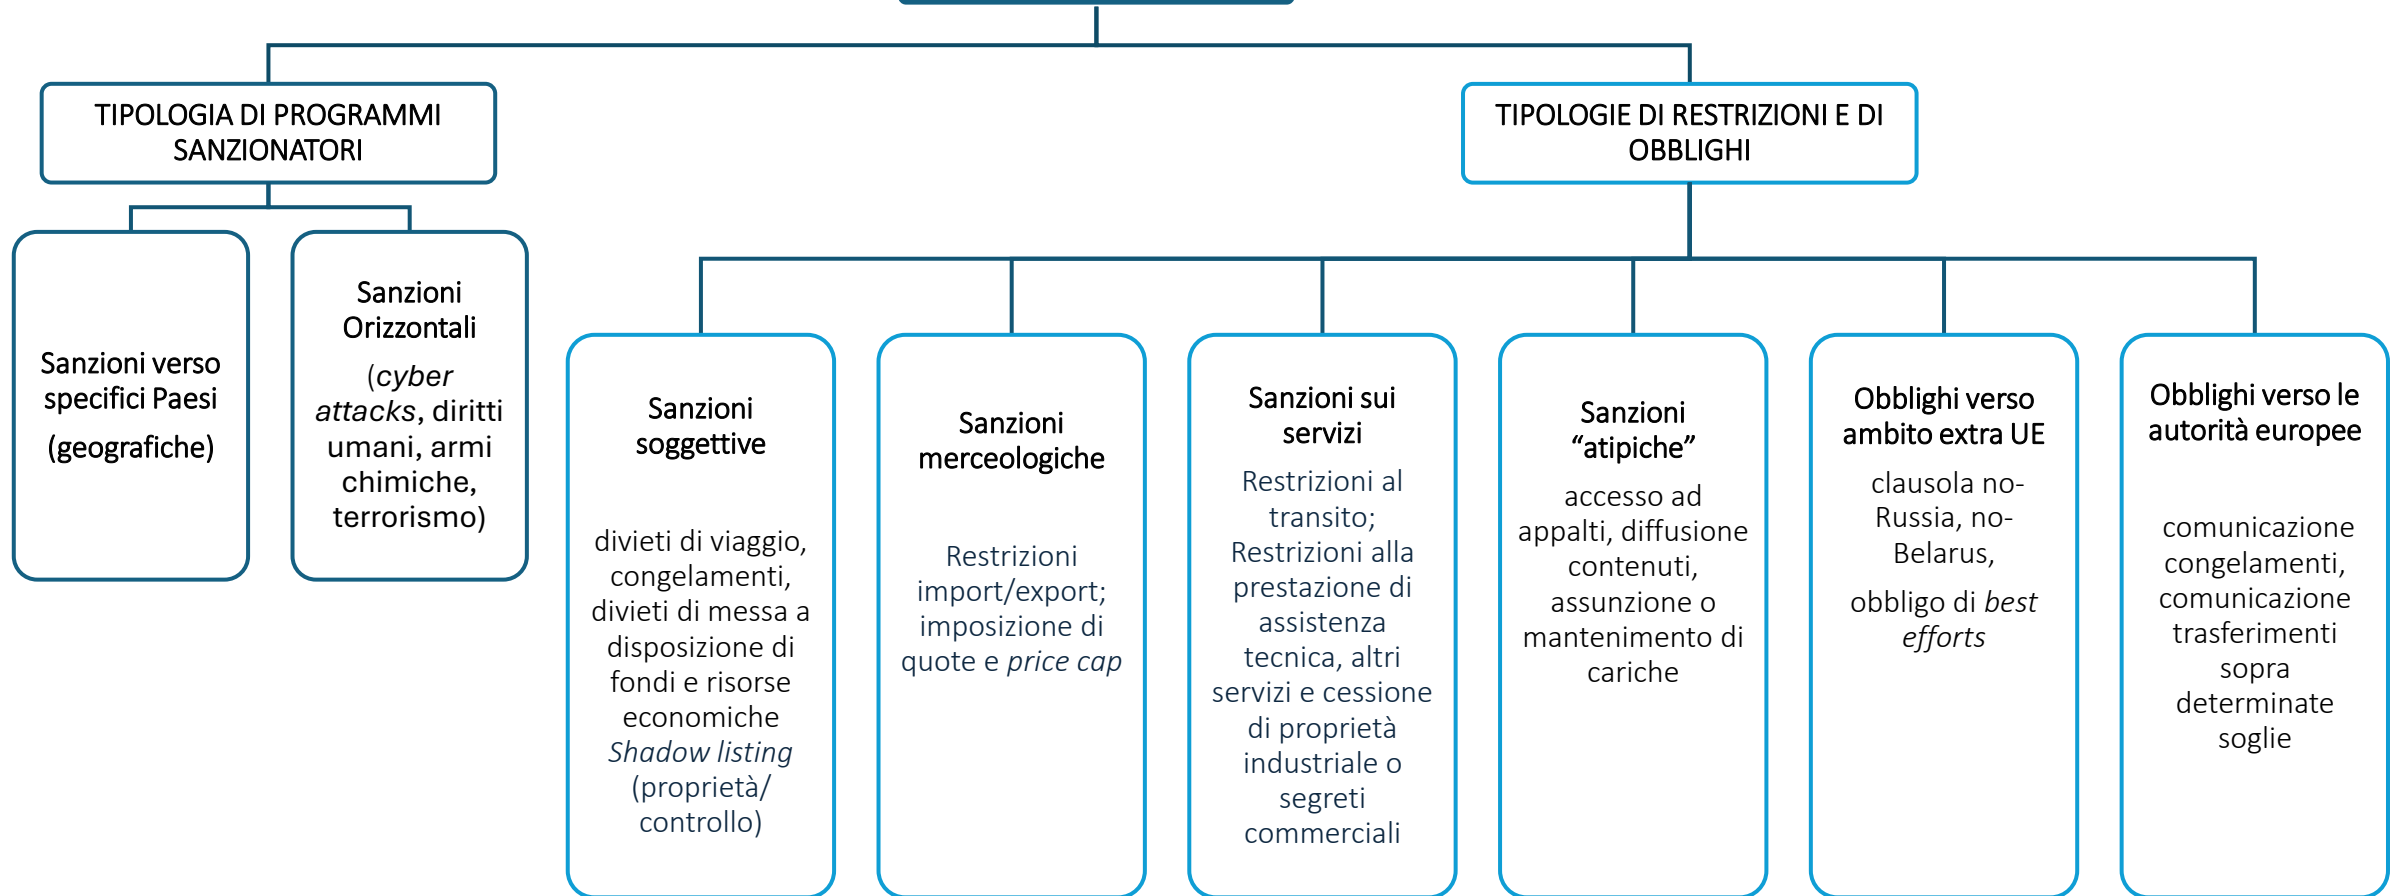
TIPOLOGIA DI PROGRAMMI SANZIONATORI

Sanzioni verso specifici Paesi (geografiche)

Sanzioni Orizzontali (*cyber attacks*, diritti umani, armi chimiche, terrorismo)

TIPOLOGIE DI RESTRIZIONI E DI OBBLIGHI

Sanzioni soggettive

divieti di viaggio, congelamenti, divieti di messa a disposizione di fondi e risorse economiche *Shadow listing* (proprietà/ controllo)

Sanzioni merceologiche

Restrizioni import/export; imposizione di quote e *price cap*

Sanzioni sui servizi

Restrizioni al transito; Restrizioni alla prestazione di assistenza tecnica, altri servizi e cessione di proprietà industriale o segreti commerciali

Sanzioni "atipiche"

accesso ad appalti, diffusione contenuti, assunzione o mantenimento di cariche

Obblighi verso ambito extra UE

clausola no-Russia, no-Belarus,

obbligo di *best efforts*

Obblighi verso le autorità europee

comunicazione congelamenti, comunicazione trasferimenti sopra determinate soglie